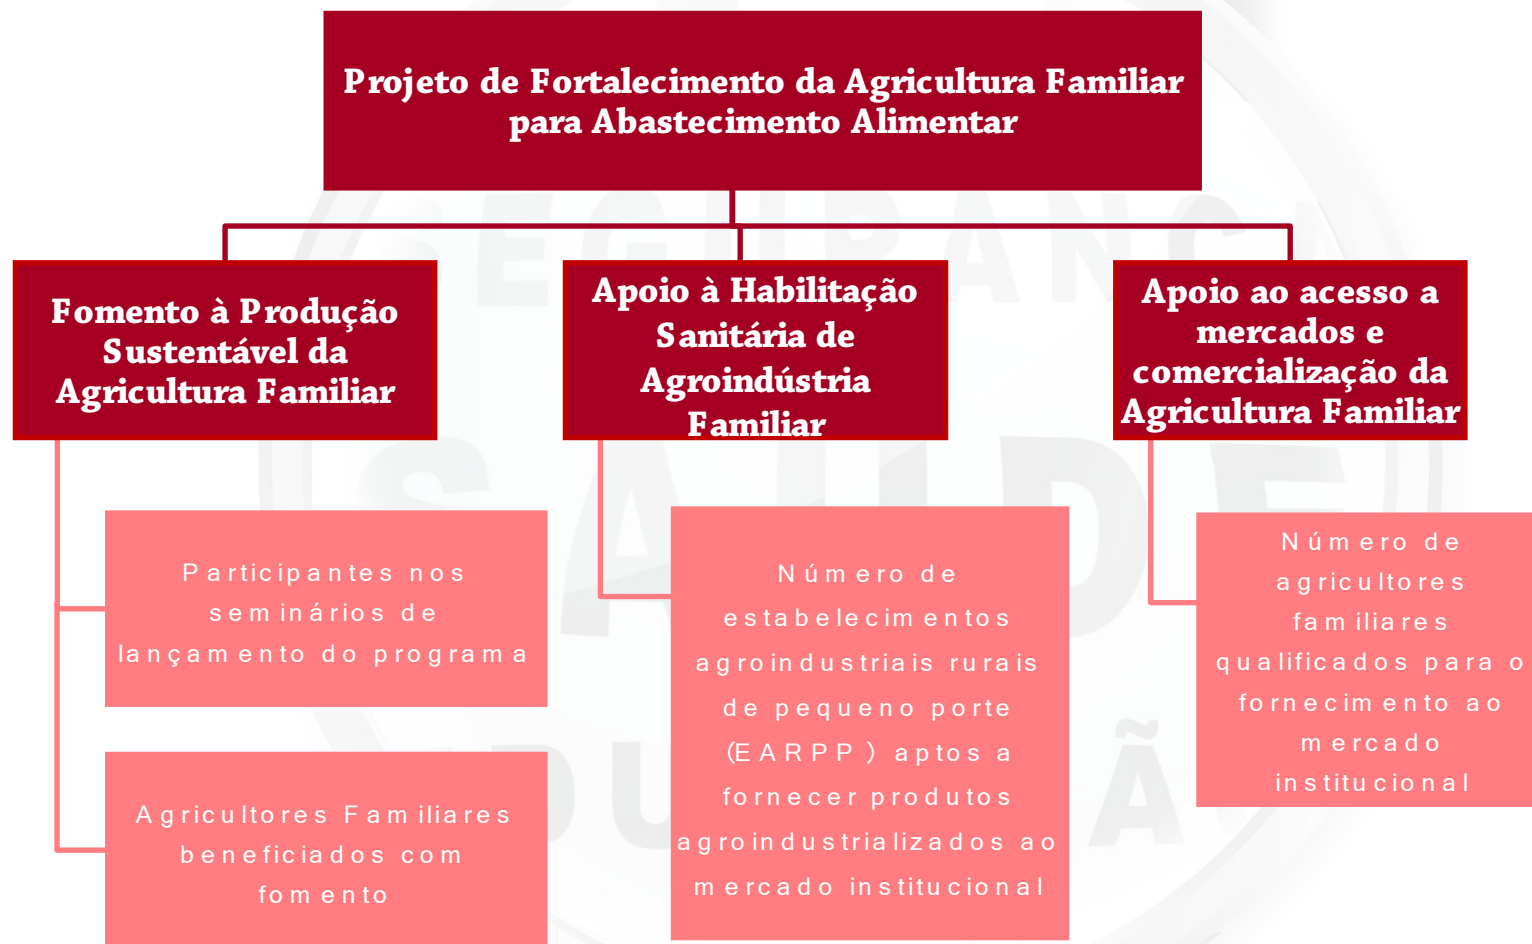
Projeto de Fortalecimento da Agricultura Familiar para Abastecimento Alimentar

Fomento à Produção Sustentável da Agricultura Familiar

Participantes nos seminários de lançamento do programa

Agricultores Familiares beneficiados com fomento

Apoio à Habilitação Sanitária de Agroindústria Familiar

Número de estabelecimentos agroindustriais rurais de pequeno porte (EARPP) aptos a fornecer produtos agroindustrializados ao mercado institucional

Apoio ao acesso a mercados e comercialização da Agricultura Familiar

Número de agricultores familiares qualificados para o fornecimento ao mercado institucional